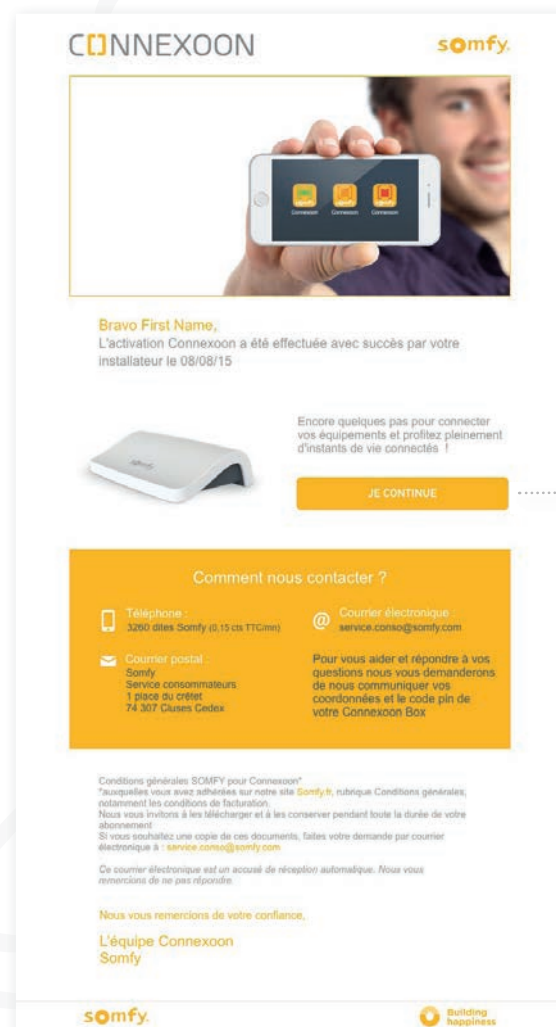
CONNEXOON

somfy.

Connexoon Connexoon Connexoon

Bravo First Name,
L'activation Connexoon a été effectuée avec succès par votre installateur le 08/08/15

Encore quelques pas pour connecter vos équipements et profitez pleinement d'instants de vie connectés !

JE CONTINUE

Comment nous contacter ?

Téléphone :
3260 dites Somfy (0,15 cts TTC/mn)

Courrier électronique :
service.conso@somfy.com

Courrier postal :
Somfy
Service consommateurs
1 place du crêtet
74 307 Cluses Cedex

Pour vous aider et répondre à vos questions nous vous demanderons de nous communiquer vos coordonnées et le code pin de votre Connexoon Box

Conditions générales SOMFY pour Connexoon*
*auxquelles vous avez adhérées sur notre site Somfy.fr, rubrique Conditions générales, notamment les conditions de facturation.
Nous vous invitons à les télécharger et à les conserver pendant toute la durée de votre abonnement
Si vous souhaitez une copie de ces documents, faites votre demande par courrier électronique à : service.conso@somfy.com

Ce courrier électronique est un accusé de réception automatique. Nous vous remercions de ne pas répondre.

Nous vous remercions de votre confiance,

L'équipe Connexoon
Somfy

somfy.

Building happiness